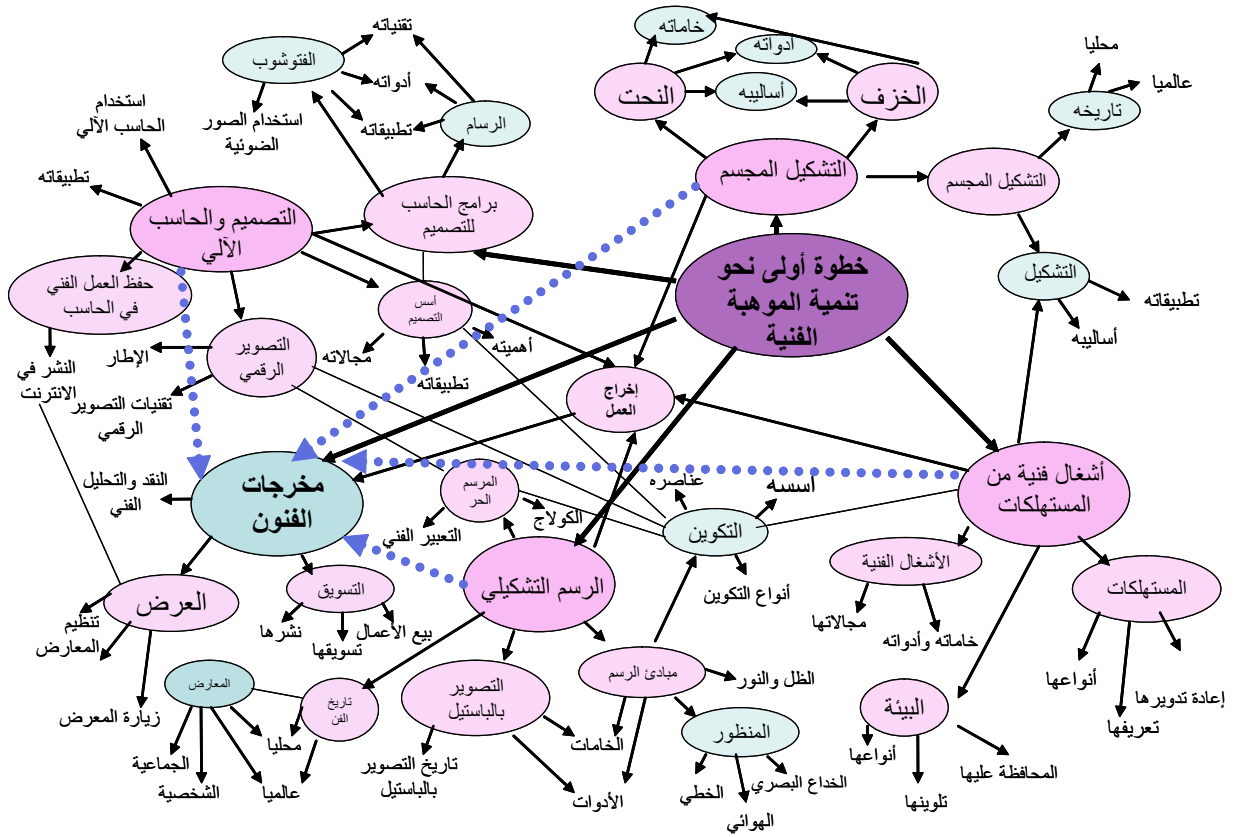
خطوة أولى نحو تنمية الموهبة الفنية

التشكيل المجسم
النحت
الخزف
خاماته
أدواته
أساليبه
التشكيل المجسم
تاريخه
محليا
عالميا
التشكيل
تطبيقاته
أساليبه

التصميم والحاسب الآلي
استخدام الحاسب الآلي
تطبيقاته
الفتوشوب
تقنياته
أدواته
استخدام الصور الضوئية
الرسام
تطبيقاته
برامج الحاسب للتصميم
أسس التصميم
مجالاته
أهميته
تطبيقاته
حفظ العمل الفني في الحاسب
النشر في الانترنت
التصوير الرقمي
الإطار
تقنيات التصوير الرقمي

إخراج العمل
مخرجات الفنون
النقد والتحليل الفني
العرض
تنظيم المعارض
زيارة المعرض
التسويق
نشرها
تسويقها
بيع الأعمال
المعارض
الجماعية
الشخصية
عالميا
محليا
تاريخ الفن

الرسم التشكيلي
المرسم الحر
التعبير الفني
الكولاج
التكوين
عناصره
اسسه
أنواع التكوين
التصوير بالباستيل
تاريخ التصوير بالباستيل
الخامات
الأدوات
مبادئ الرسم
الظل والنور
المنظور
الخطي
الخداع البصري
الهوائي

أشغال فنية من المستهلكات
الأشغال الفنية
مجالاتها
خاماته وأدواته
المستهلكات
أنواعها
إعادة تدويرها
تعريفها
البيئة
أنواعها
تلوينها
المحافظة عليها